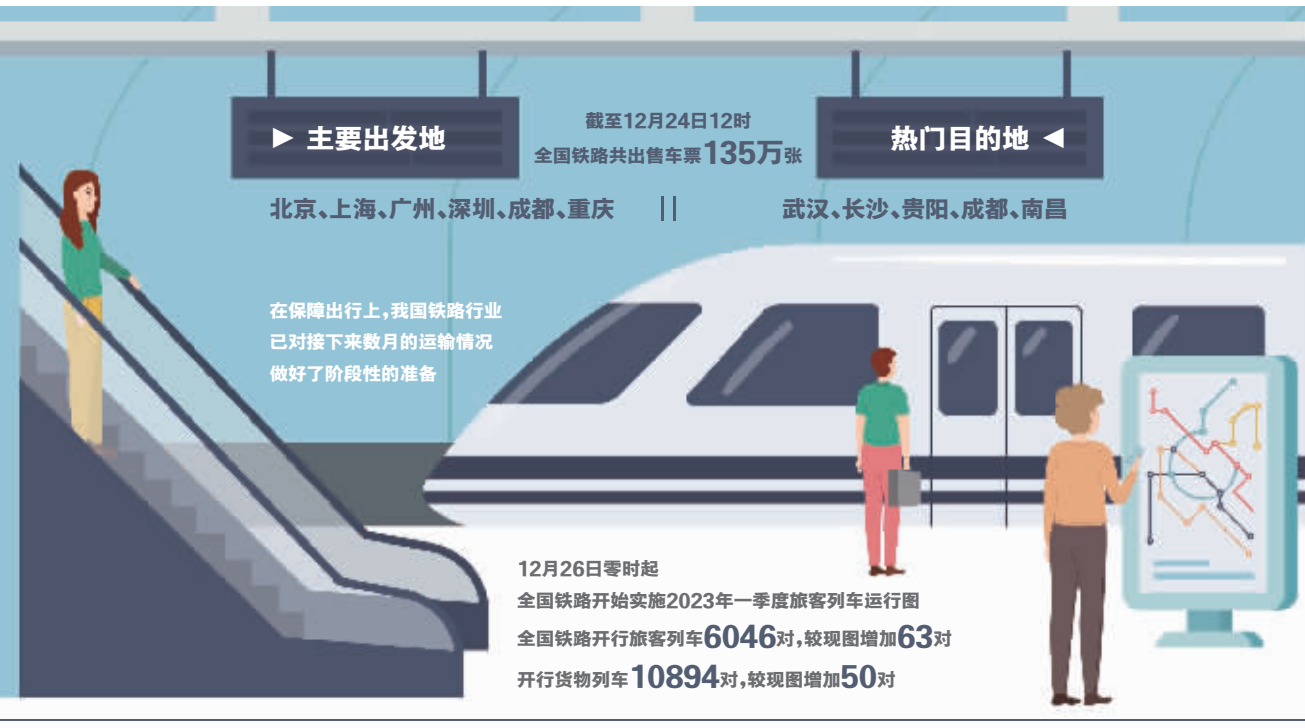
► 主要出发地

截至12月24日12时
全国铁路共出售车票135万张

热门目的地 ◄

北京、上海、广州、深圳、成都、重庆

武汉、长沙、贵阳、成都、南昌

在保障出行上，我国铁路行业已对接下来数月的运输情况做好了阶段性的准备

12月26日零时起
全国铁路开始实施2023年一季度旅客列车运行图
全国铁路开行旅客列车6046对，较现图增加63对
开行货物列车10894对，较现图增加50对